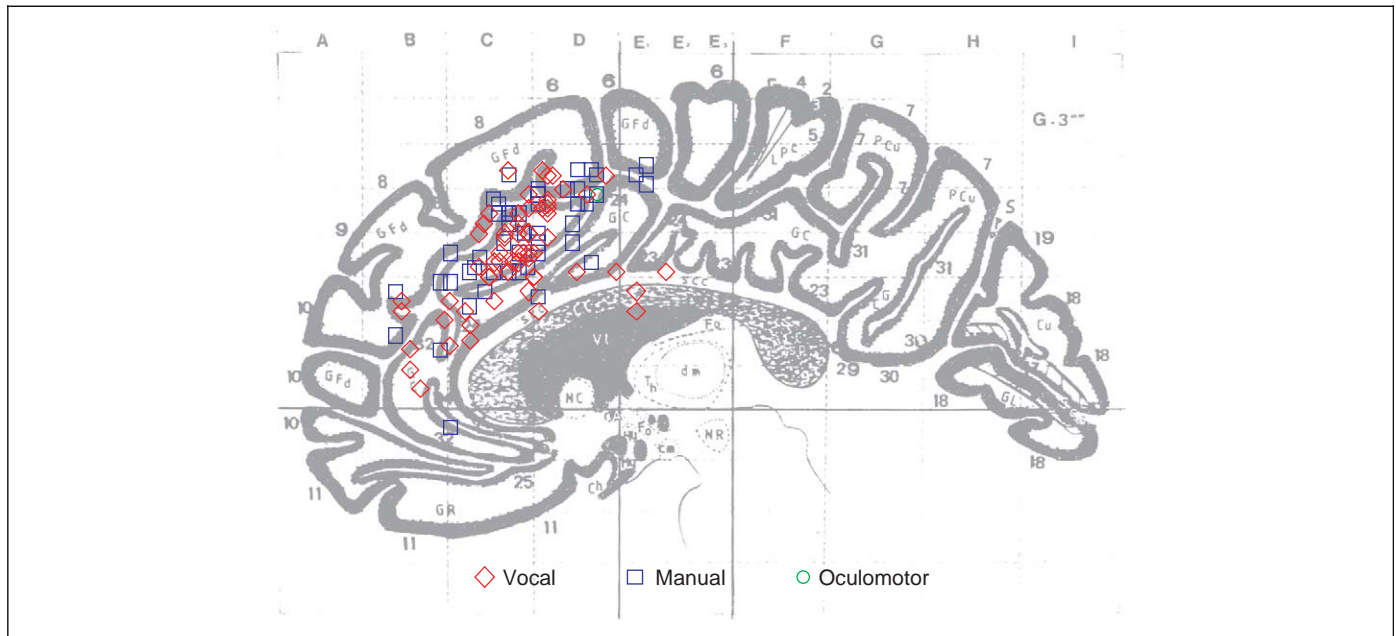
A B C D E₁ E₂ E₃ F G H I

6 6 4 2 3 8 GFd 7 G.3 5 7 PCu GFd LPC 8 7 7 PCu S 9 GFd 24 GC 9 19 GC 31 32 31 33 18 23 CC G 10 Cu 10 Fo Vt 30 18 10 GFd dm 29 30 NC Th 18 10' Fo NR GL 18 25 11 Ch 11 GR 11

◇ Vocal □ Manual ○ Oculomotor